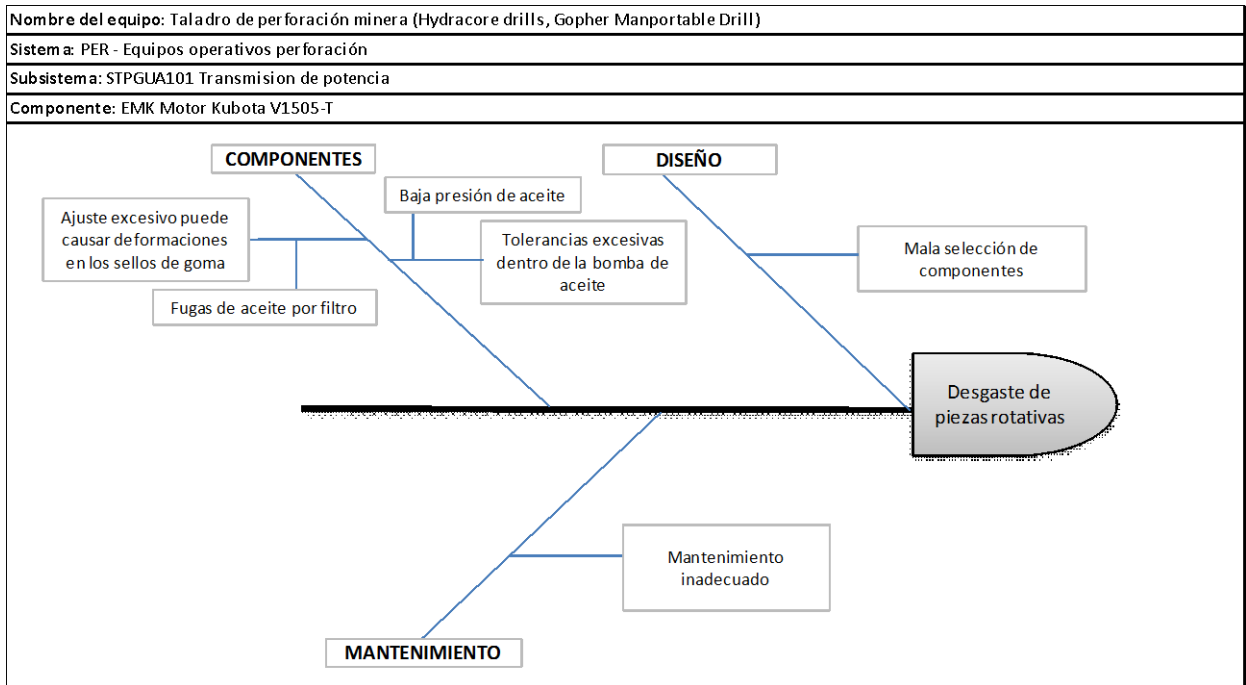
Nombre del equipo: Taladro de perforación minera (Hydracore drills, Gopher Manportable Drill)

Sistema: PER - Equipos operativos perforación

Subsistema: STPGUA101 Transmision de potencia

Componente: EMK Motor Kubota V1505-T

COMPONENTES

DISEÑO

Baja presión de aceite

Ajuste excesivo puede causar deformaciones en los sellos de goma

Tolerancias excesivas dentro de la bomba de aceite

Mala selección de componentes

Fugas de aceite por filtro

Desgaste de piezas rotativas

Mantenimiento inadecuado

MANTENIMIENTO